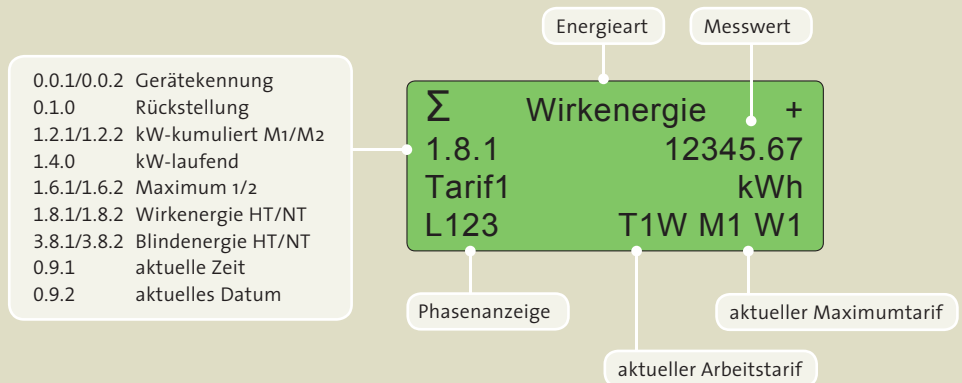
Energieart

Messwert

| | |
|---|---|
| 0.0.1/0.0.2 | Gerätekennung |
| 0.1.0 | Rückstellung |
| 1.2.1/1.2.2 | kW-kumuliert M1/M2 |
| 1.4.0 | kW-laufend |
| 1.6.1/1.6.2 | Maximum 1/2 |
| 1.8.1/1.8.2 | Wirkenergie HT/NT |
| 3.8.1/3.8.2 | Blindenergie HT/NT |
| 0.9.1 | aktuelle Zeit |
| 0.9.2 | aktuelles Datum |

$\Sigma$ Wirkenergie +
1.8.1 12345.67
Tarif1 kWh
L123 T1W M1 W1

Phasenanzeige

aktueller Maximumtarif

aktueller Arbeitstarif